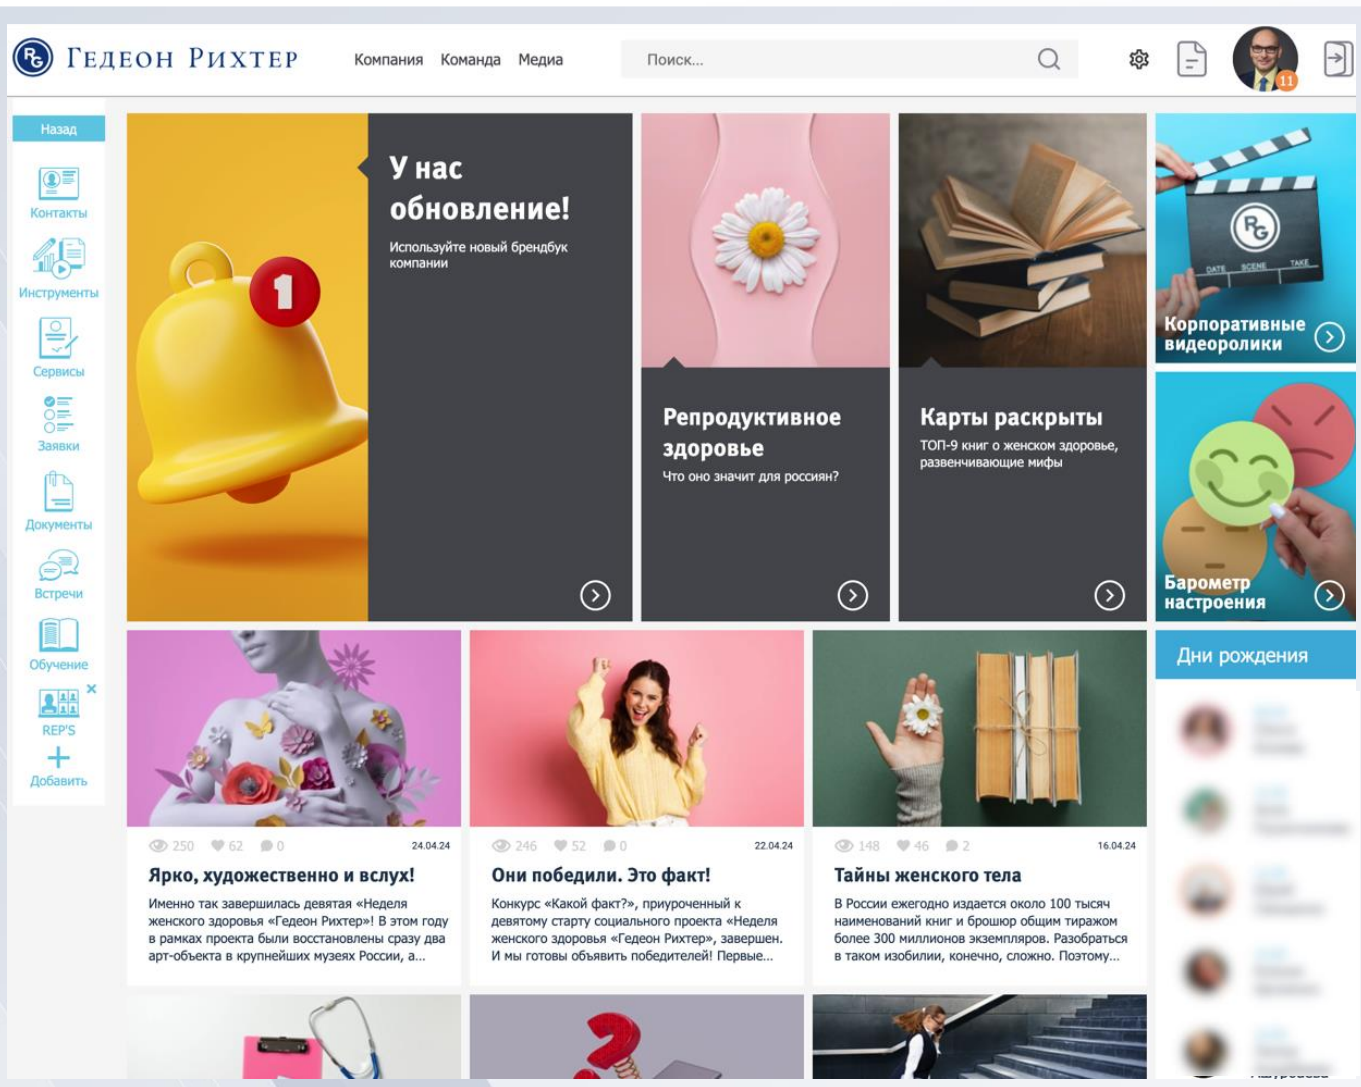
ГЕДЕОН РИХТЕР

Компания Команда Медиа

Поиск...

11

Назад

Контакты

Инструменты

Сервисы

Заявки

Документы

Встречи

Обучение

REP'S

Добавить

У нас обновление!

Используйте новый брендбук компании

1

Репродуктивное здоровье

Что оно значит для россиян?

Карты раскрыты

ТОП-9 книг о женском здоровье, развенчивающие мифы

Корпоративные видеоролики

Барометр настроения

Дни рождения

250 62 0 24.04.24

Ярко, художественно и вслух!

Именно так завершилась девятая «Неделя женского здоровья «Гедеон Рихтер»! В этом году в рамках проекта были восстановлены сразу два арт-объекта в крупнейших музеях России, а...

246 52 0 22.04.24

Они победили. Это факт!

Конкурс «Какой факт?», приуроченный к девятому старту социального проекта «Неделя женского здоровья «Гедеон Рихтер», завершен. И мы готовы объявить победителей! Первые...

148 46 2 16.04.24

Тайны женского тела

В России ежегодно издается около 100 тысяч наименований книг и брошюр общим тиражом более 300 миллионов экземпляров. Разобраться в таком изобилии, конечно, сложно. Поэтому...